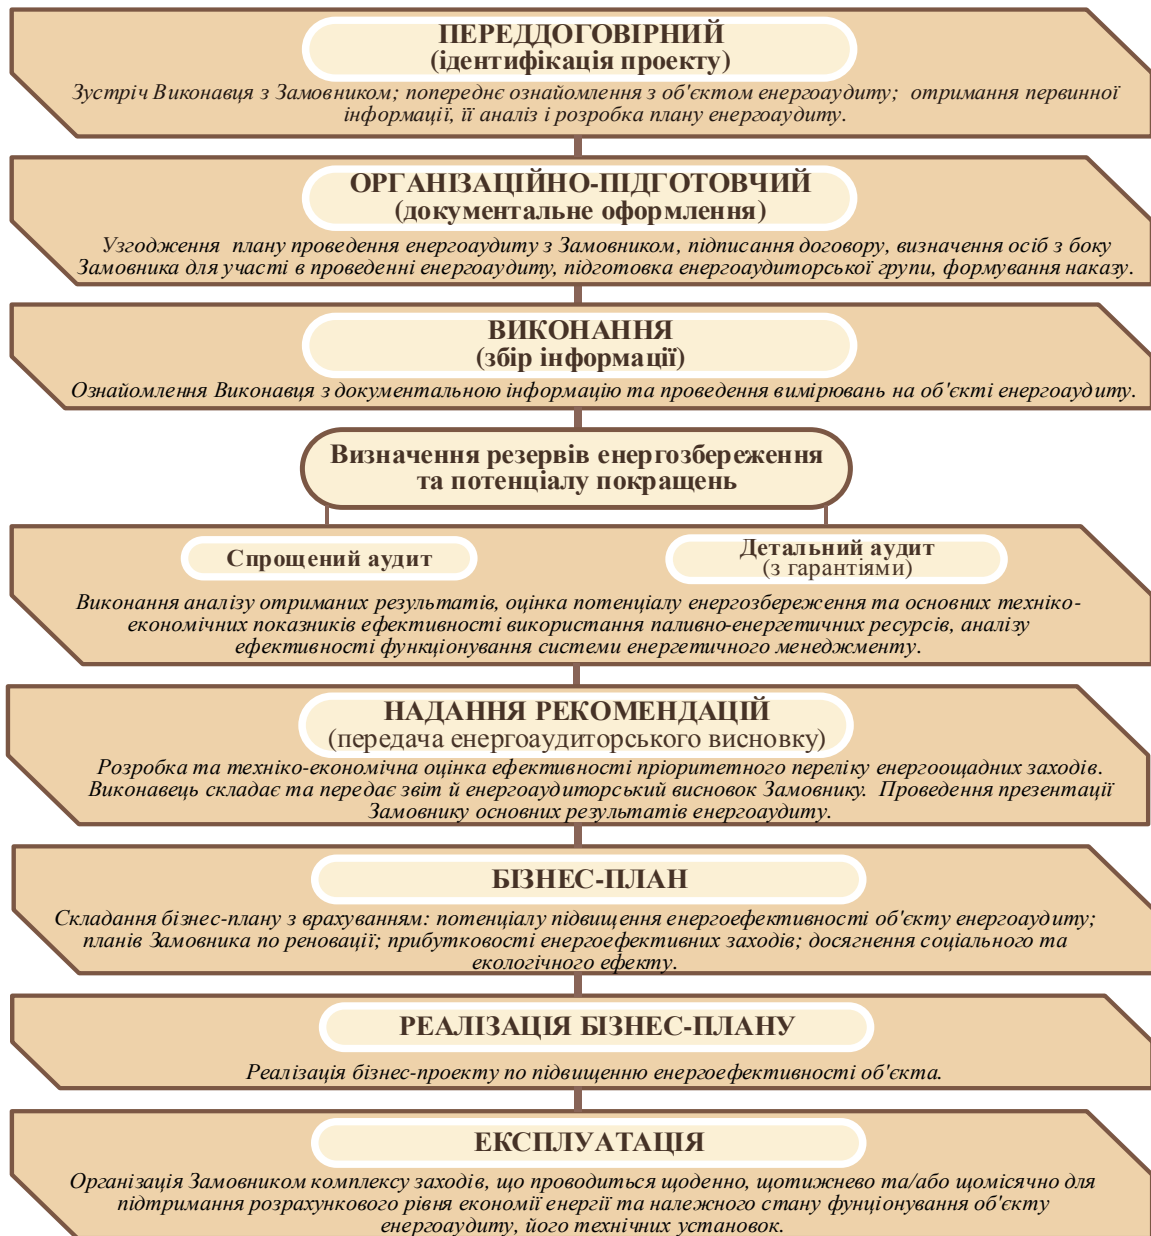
ПЕРЕДДОГОВІРНИЙ
(ідентифікація проекту)

Зустріч Виконавця з Замовником; попереднє ознайомлення з об'єктом енергоаудиту; отримання первинної інформації, її аналіз і розробка плану енергоаудиту.

ОРГАНІЗАЦІЙНО-ПІДГОТОВЧИЙ
(документальне оформлення)

Узгодження плану проведення енергоаудиту з Замовником, підписання договору, визначення осіб з боку Замовника для участі в проведенні енергоаудиту, підготовка енергоаудиторської групи, формування наказу.

ВИКОНАННЯ
(збір інформації)

Ознайомлення Виконавця з документальною інформацію та проведення вимірювань на об'єкті енергоаудиту.

Визначення резервів енергозбереження та потенціалу покращень

Спрощений аудит

Детальний аудит
(з гарантіями)

Виконання аналізу отриманих результатів, оцінка потенціалу енергозбереження та основних техніко-економічних показників ефективності використання паливно-енергетичних ресурсів, аналізу ефективності функціонування системи енергетичного менеджменту.

НАДАННЯ РЕКОМЕНДАЦІЙ
(передача енергоаудиторського висновку)

Розробка та техніко-економічна оцінка ефективності пріоритетного переліку енергоощадних заходів. Виконавець складає та передає звіт й енергоаудиторський висновок Замовнику. Проведення презентації Замовнику основних результатів енергоаудиту.

БІЗНЕС-ПЛАН

Складання бізнес-плану з врахуванням: потенціалу підвищення енергоефективності об'єкту енергоаудиту; планів Замовника по реновації; прибутковості енергоефективних заходів; досягнення соціального та екологічного ефекту.

РЕАЛІЗАЦІЯ БІЗНЕС-ПЛАНУ

Реалізація бізнес-проекту по підвищенню енергоефективності об'єкта.

ЕКСПЛУАТАЦІЯ

Організація Замовником комплексу заходів, що проводиться щоденно, щотижнево та/або щомісячно для підтримання розрахункового рівня економії енергії та належного стану фунціонування об'єкту енергоаудиту, його технічних установок.